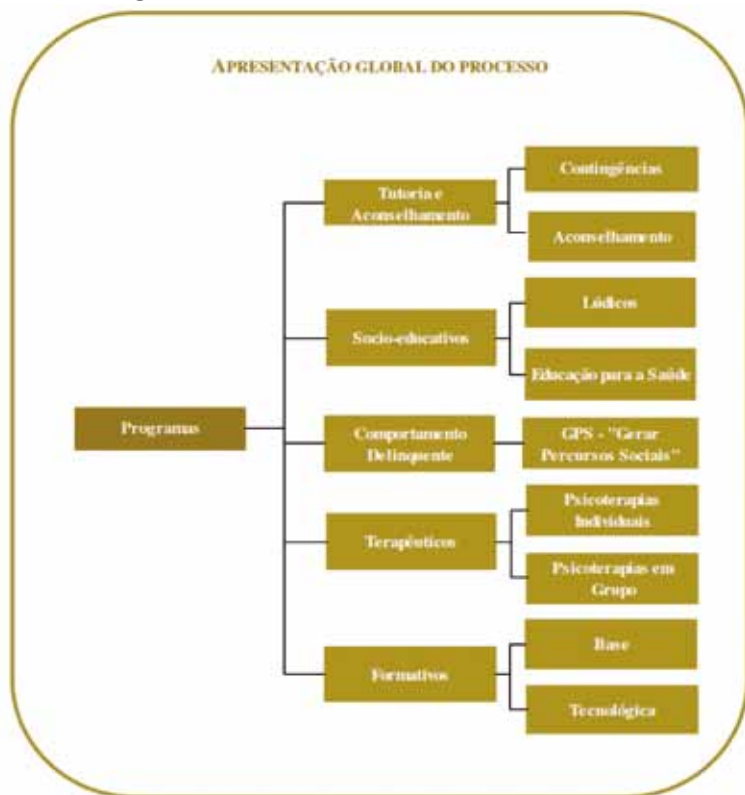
APRESENTAÇÃO GLOBAL DO PROCESSO

Programas

Tutoria e Aconselhamento

Contingências

Aconselhamento

Socio-educativos

Lúdicos

Educação para a Saúde

Comportamento Delinquente

GPS - "Gerar Percursos Sociais"

Terapêuticos

Psicoterapias Individuais

Psicoterapias em Grupo

Formativos

Base

Tecnológica